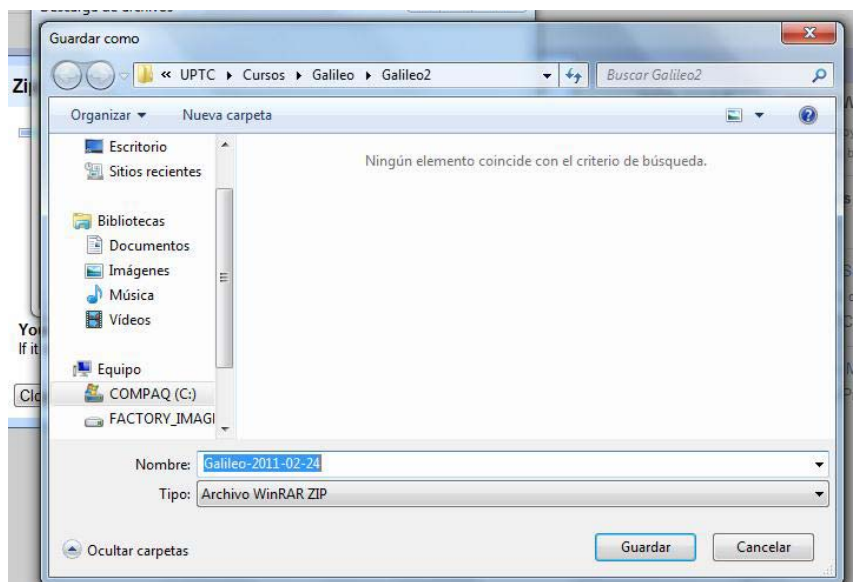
Guardar como

« UPTC ▸ Cursos ▸ Galileo ▸ Galileo2

Buscar Galileo2

Organizar ▾ Nueva carpeta

Escritorio
Sitios recientes

Bibliotecas
Documentos
Imágenes
Música
Vídeos

Equipo
COMPAQ (C:)
FACTORY_IMAGI

Ningún elemento coincide con el criterio de búsqueda.

Nombre: Galileo-2011-02-24

Tipo: Archivo WinRAR ZIP

Ocultar carpetas

Guardar

Cancelar

Zi

Yo
If it

Clo